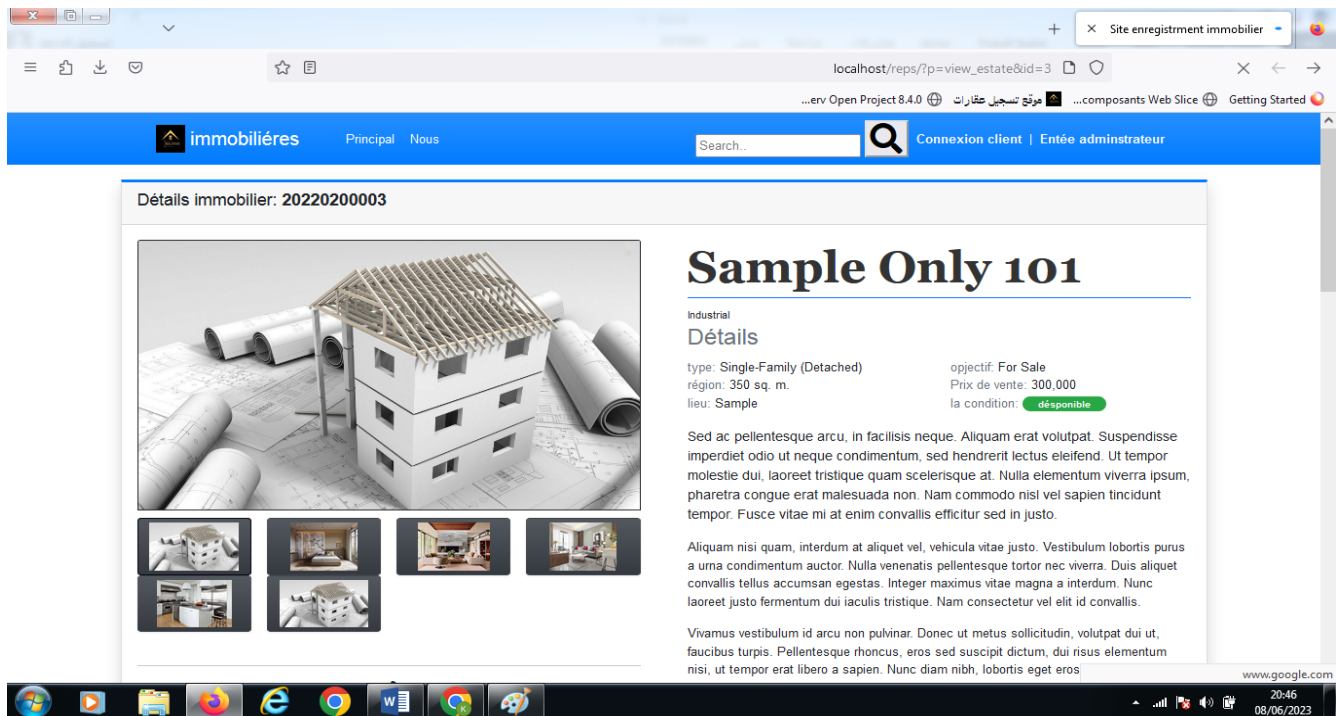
Site enregistrment immobilier

localhost/reps/?p=view_estate&id=3

erv Open Project 8.4.0... موقع تسجيل عقارات ...composants Web Slice Getting Started

immobiliéres Principal Nous Search.. Connexion client | Entée adminstrateur

Détails immobilier: **20220200003**

# Sample Only 101

Industrial

Détails

type: Single-Family (Detached)
région: 350 sq. m.
lieu: Sample
opjectif: For Sale
Prix de vente: 300,000
la condition: désponible

Sed ac pellentesque arcu, in facilisis neque. Aliquam erat volutpat. Suspendisse imperdiet odio ut neque condimentum, sed hendrerit lectus eleifend. Ut tempor molestie dui, laoreet tristique quam scelerisque at. Nulla elementum viverra ipsum, pharetra congue erat malesuada non. Nam commodo nisl vel sapien tincidunt tempor. Fusce vitae mi at enim convallis efficitur sed in justo.

Aliquam nisi quam, interdum at aliquet vel, vehicula vitae justo. Vestibulum lobortis purus a urna condimentum auctor. Nulla venenatis pellentesque tortor nec viverra. Duis aliquet convallis tellus accumsan egestas. Integer maximus vitae magna a interdum. Nunc laoreet justo fermentum dui iaculis tristique. Nam consectetur vel elit id convallis.

Vivamus vestibulum id arcu non pulvinar. Donec ut metus sollicitudin, volutpat dui ut, faucibus turpis. Pellentesque rhoncus, eros sed suscipit dictum, dui risus elementum nisi, ut tempor erat libero a sapien. Nunc diam nibh, lobortis eget eros

www.google.com

20:46
08/06/2023